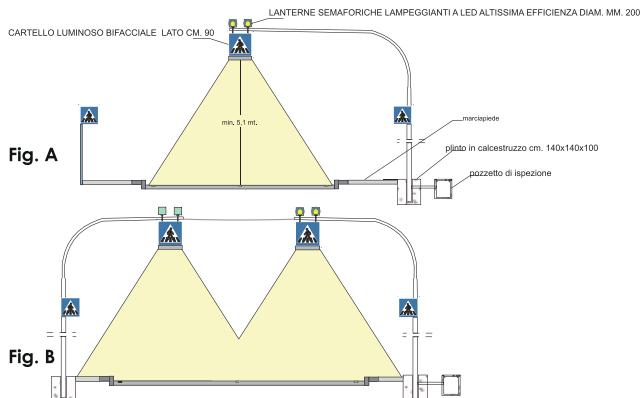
LANTERNE SEMAFORICHE LAMPEGGIANTI A LED ALTISSIMA EFFICIENZA DIAM. MM. 200

CARTELLO LUMINOSO BIFACCIALE LATO CM. 90

min. 5,1 mt.

marciapiede

plinto in calcestruzzo cm. 140x140x100

pozzetto di ispezione

Fig. A

Fig. B